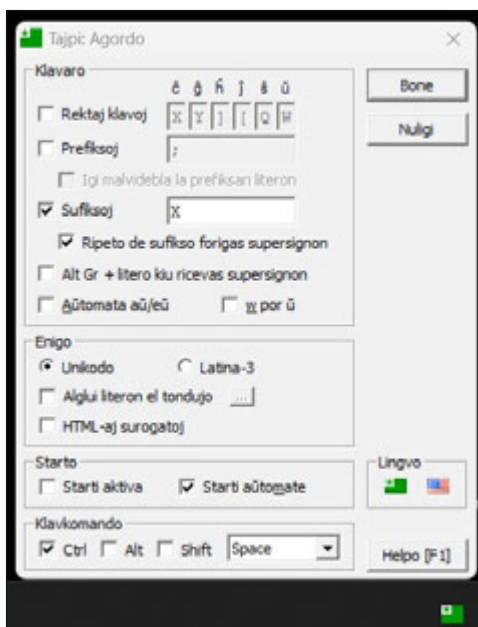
Tajpi: Agordo

Klavaro

ĉ ĝ ĥ ĵ ŝ ŭ

Rektaj klavoj X Y ] [ Q W

Prefiksoj ;

Igi malvidebla la prefiksan literon

Sufiksoj X

Ripeto de sufikso forigas supersignon

Alt Gr + litero kiu ricevas supersignon

Aŭtomata aŭ/eŭ

w por ŭ

Bone

Nuligi

Enigo

Unikodo

Latina-3

Alglui literon el tondujo ...

HTML-aj surogatoj

Starto

Starti aktiva

Starti aŭtomate

Lingvo

Klavkomando

Ctrl

Alt

Shift

Space

Helpo [F1]